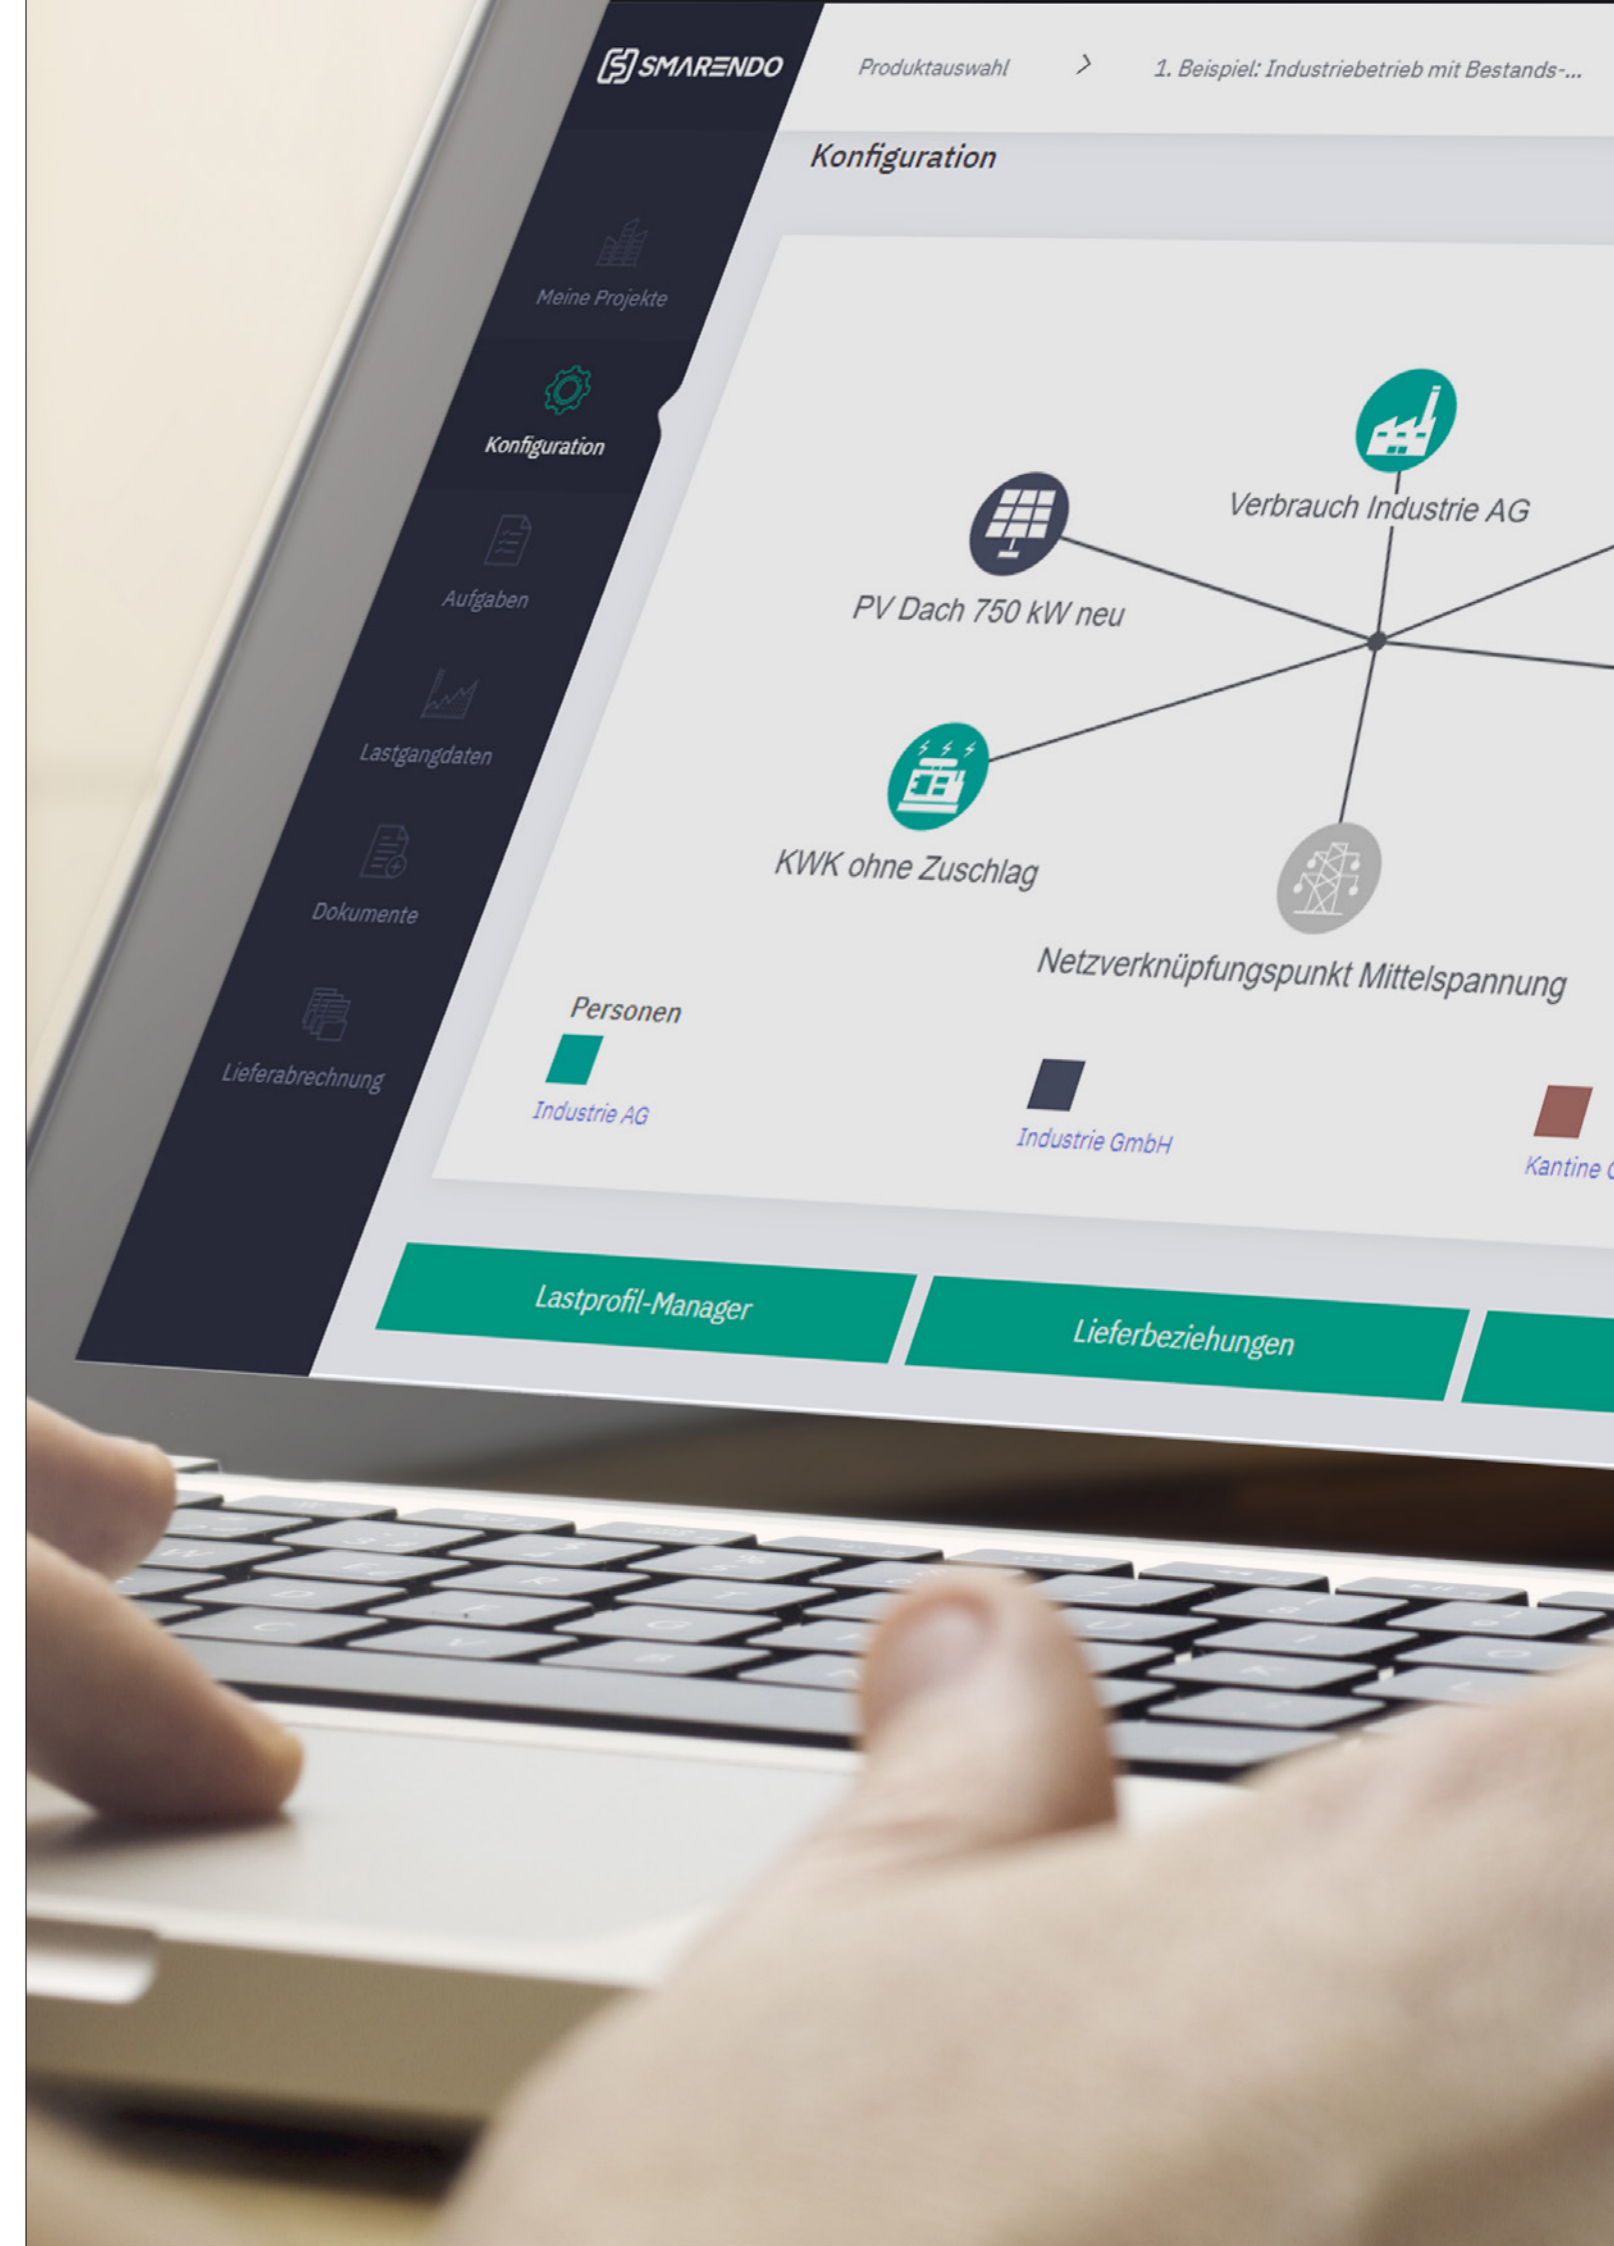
SMARENDO

Produktauswahl > 1. Beispiel: Industriebetrieb mit Bestands-...

Konfiguration

Meine Projekte

Konfiguration

Aufgaben

Lastgangdaten

Dokumente

Lieferabrechnung

Verbrauch Industrie AG

PV Dach 750 kW neu

KWK ohne Zuschlag

Netzverknüpfungspunkt Mittelspannung

Personen

Industrie AG

Industrie GmbH

Kantine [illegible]

Lastprofil-Manager

Lieferbeziehungen